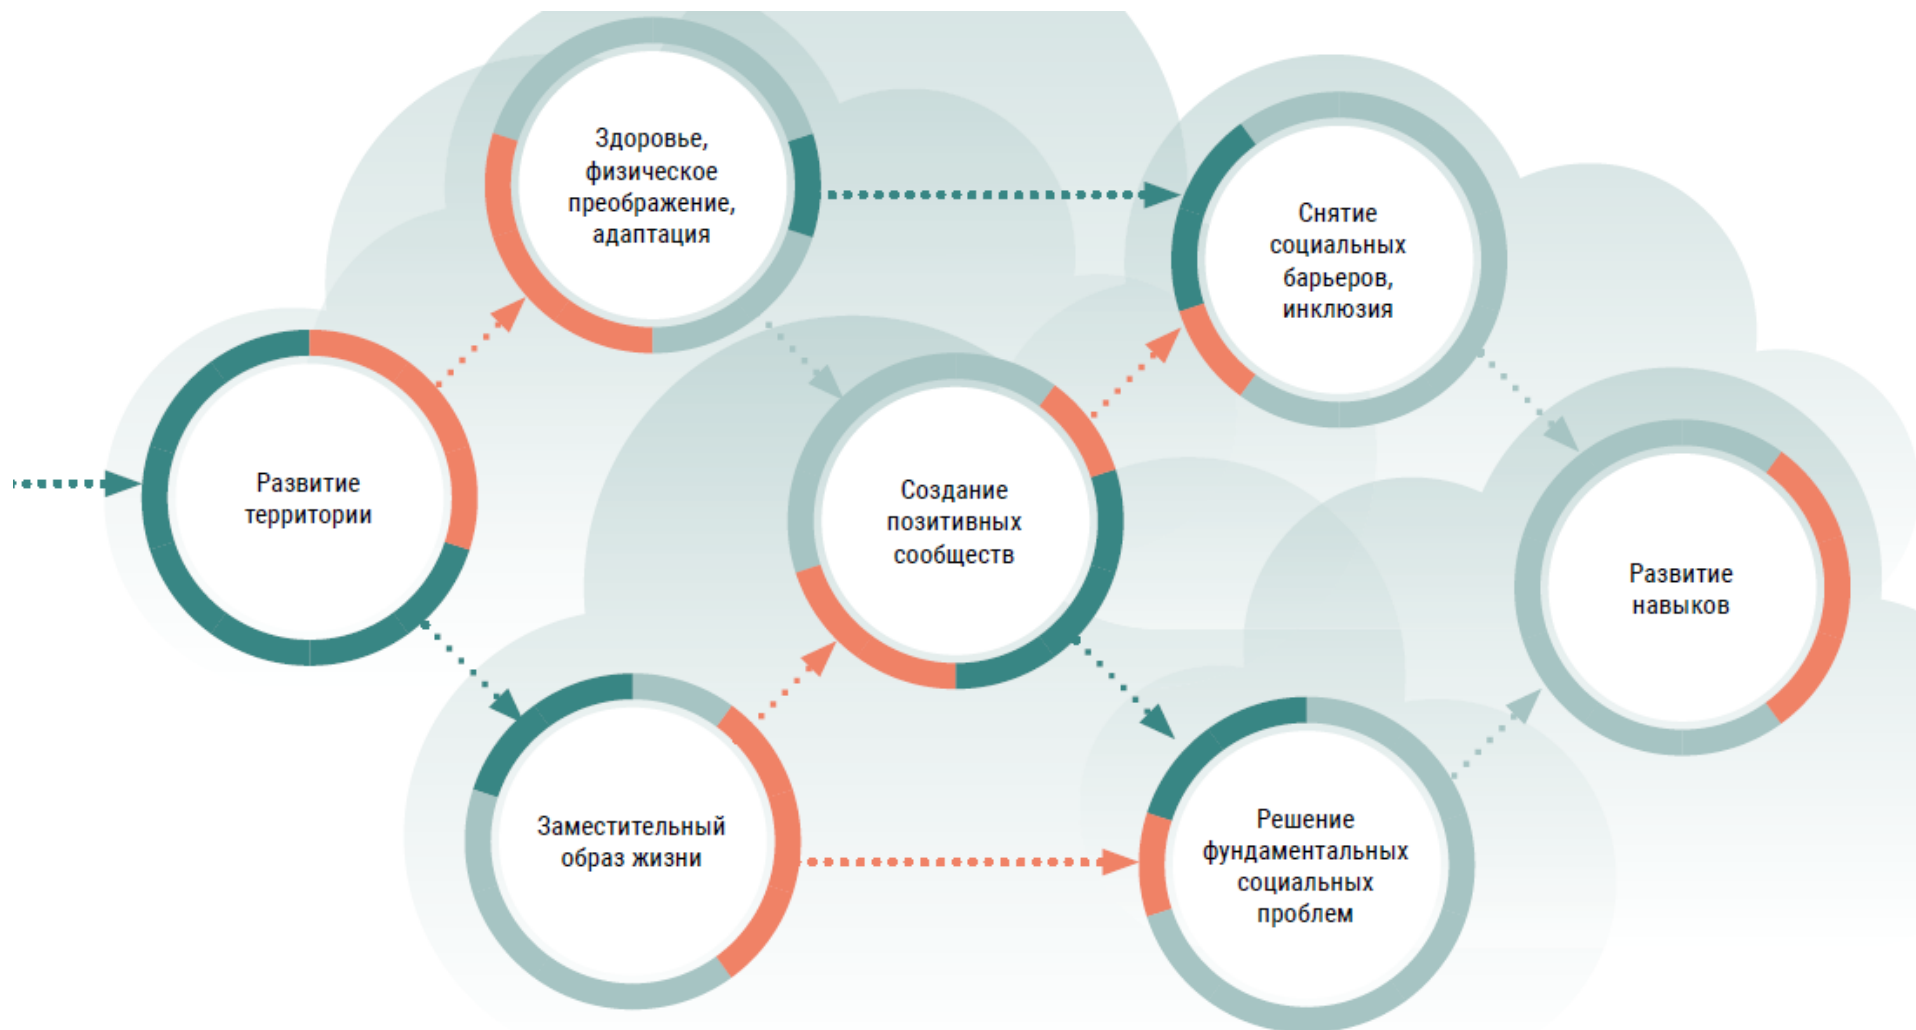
Здоровье, физическое преображение, адаптация

Снятие социальных барьеров, инклюзия

Развитие территории

Создание позитивных сообществ

Развитие навыков

Заместительный образ жизни

Решение фундаментальных социальных проблем